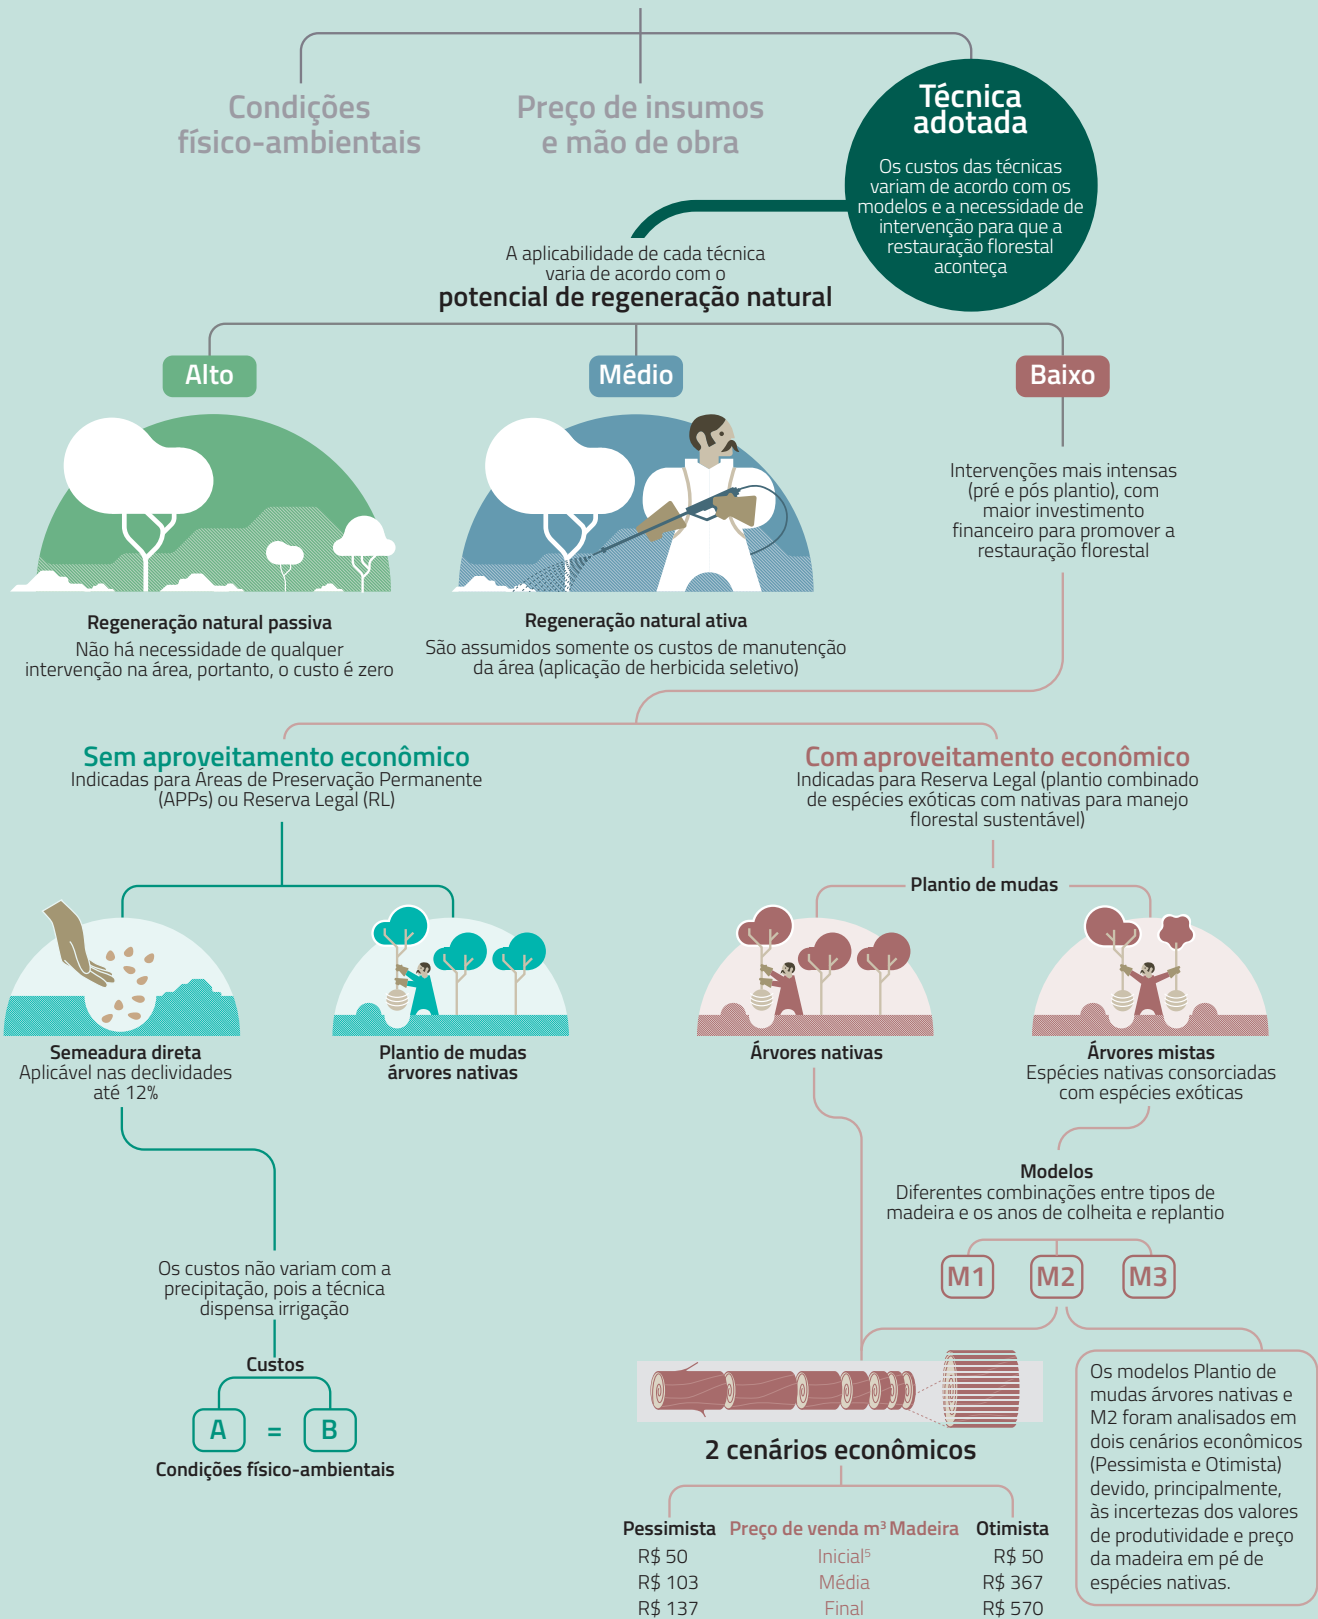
Condições físico-ambientais

Preço de insumos e mão de obra

Técnica adotada

Os custos das técnicas variam de acordo com os modelos e a necessidade de intervenção para que a restauração florestal aconteça

A aplicabilidade de cada técnica varia de acordo com o

potencial de regeneração natural

Alto

Médio

Baixo

Regeneração natural passiva
Não há necessidade de qualquer intervenção na área, portanto, o custo é zero

Regeneração natural ativa
São assumidos somente os custos de manutenção da área (aplicação de herbicida seletivo)

Intervenções mais intensas (pré e pós plantio), com maior investimento financeiro para promover a restauração florestal

Sem aproveitamento econômico
Indicadas para Áreas de Preservação Permanente (APPs) ou Reserva Legal (RL)

Com aproveitamento econômico
Indicadas para Reserva Legal (plantio combinado de espécies exóticas com nativas para manejo florestal sustentável)

Plantio de mudas

Semeadura direta
Aplicável nas declividades até 12%

Plantio de mudas árvores nativas

Árvores nativas

Árvores mistas
Espécies nativas consorciadas com espécies exóticas

Modelos
Diferentes combinações entre tipos de madeira e os anos de colheita e replantio

M1 M2 M3

Os custos não variam com a precipitação, pois a técnica dispensa irrigação

Custos

A = B

Condições físico-ambientais

2 cenários econômicos

Os modelos Plantio de mudas árvores nativas e M2 foram analisados em dois cenários econômicos (Pessimista e Otimista) devido, principalmente, às incertezas dos valores de produtividade e preço da madeira em pé de espécies nativas.

| Pessimista | Preço de venda m³ Madeira | Otimista |
|---|---|---|
| R$ 50 | Inicial⁵ | R$ 50 |
| R$ 103 | Média | R$ 367 |
| R$ 137 | Final | R$ 570 |